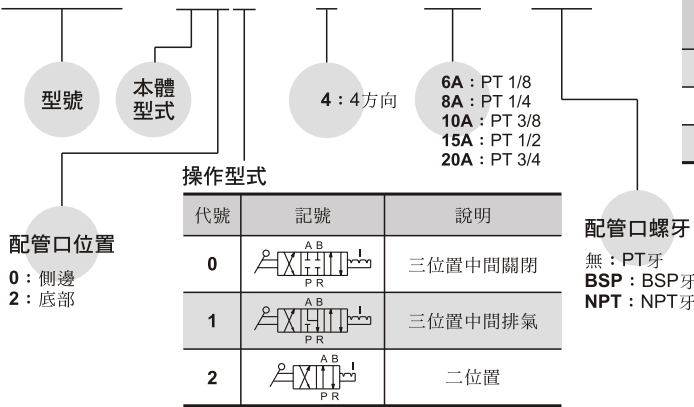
型號

本體型式

4：4方向

6A：PT 1/8
8A：PT 1/4
10A：PT 3/8
15A：PT 1/2
20A：PT 3/4

操作型式

| 代號 | 記號 | 說明 |
|---|---|---|
| 0 | A B P R | 三位置中間關閉 |
| 1 | A B P R | 三位置中間排氣 |
| 2 | A B P R | 二位置 |

配管口位置
0：側邊
2：底部

配管口螺牙
無：PT牙
BSP：BSP牙
NPT：NPT牙